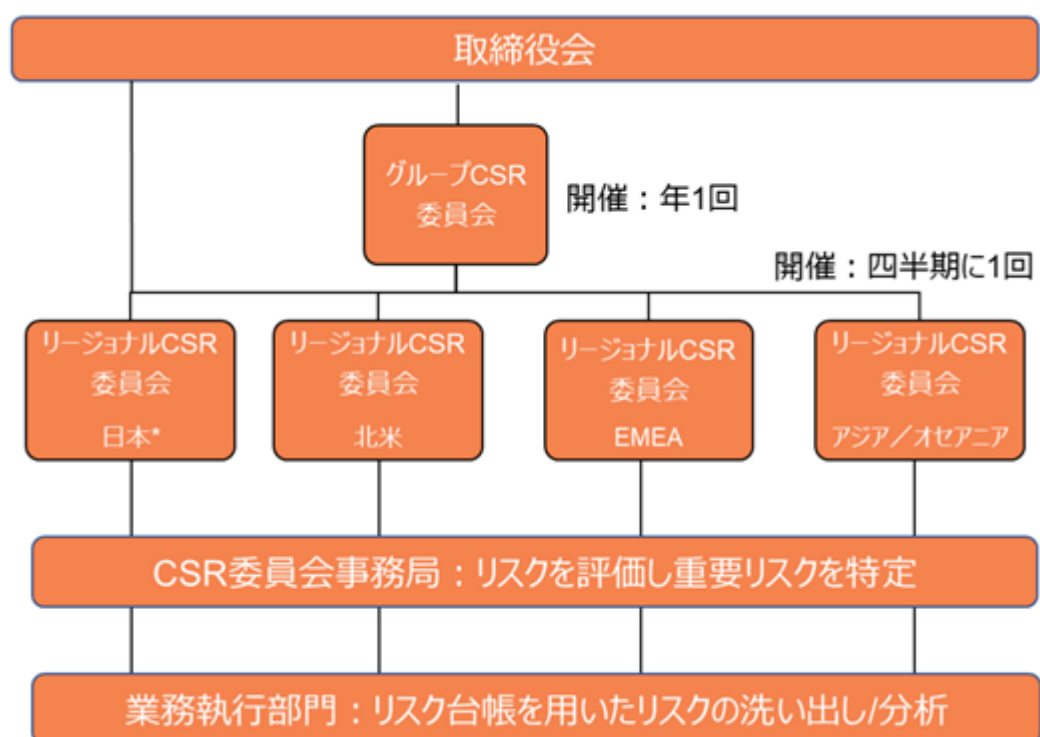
取締役会

グループCSR
委員会

開催：年1回

開催：四半期に1回

リージョナルCSR
委員会
日本*

リージョナルCSR
委員会
北米

リージョナルCSR
委員会
EMEA

リージョナルCSR
委員会
アジア／オセアニア

CSR委員会事務局：リスクを評価し重要リスクを特定

業務執行部門：リスク台帳を用いたリスクの洗い出し/分析